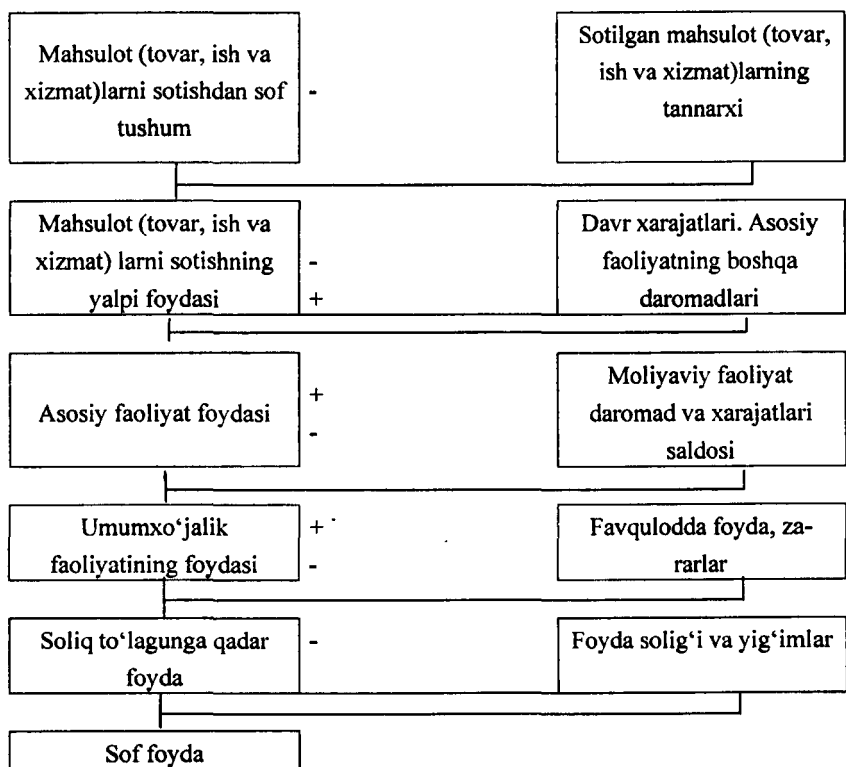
Mahsulot (tovar, ish va xizmat)larni sotishdan sof tushum

-

Sotilgan mahsulot (tovar, ish va xizmat)larning tannarxi

Mahsulot (tovar, ish va xizmat) larni sotishning yalpi foydasi

-
+

Davr xarajatlari. Asosiy faoliyatning boshqa daromadlari

Asosiy faoliyat foydasi

+
-

Moliyaviy faoliyat daromad va xarajatlari saldosi

Umumxo'jalik faoliyatining foydasi

+
-

Favqulodda foyda, zararlar

Soliq to'lagunga qadar foyda

-

Foyda solig'i va yig'imlar

Sof foyda